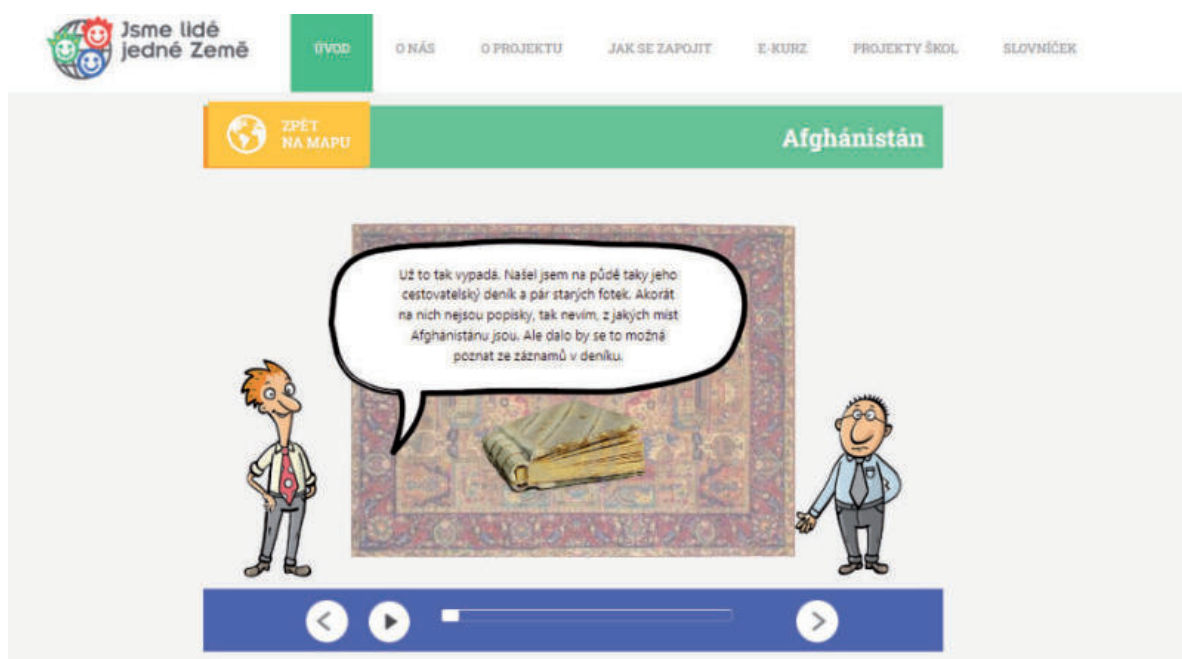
Jsme lidé jedné Země

ÚVOD O NÁS O PROJEKTU JAK SE ZAPOJIT E-KURZ PROJEKTY ŠKOL SLOVNÍČEK

ZPĚT NA MAPU

Afghánistán

Už to tak vypadá. Našel jsem na půdě taky jeho cestovatelský deník a pár starých fotek. Akorát na nich nejsou popisky, tak nevím, z jakých míst Afghánistánu jsou. Ale dalo by se to možná poznat ze záznamů v deníku.